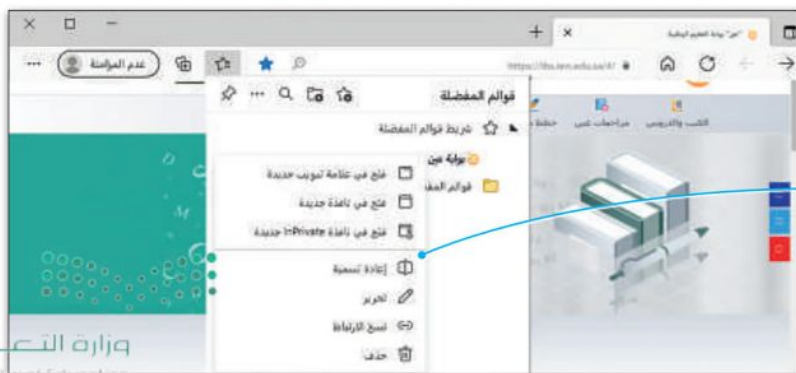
"عين" بوابة التعليم الوطنية
https://ibs.ien.edu.sa/#/
عدم المزامنة
قوائم المفضلة
شريط قوائم المفضلة
بوابة عين
قوائم المفضلة
فتح في علامة تبويب جديدة
فتح في نافذة جديدة
فتح في نافذة InPrivate جديدة
إعادة تسمية
تحرير
نسخ الارتباط
حذف
الكتب والدروس
مراجعات عين
خطط
وزارة التعـ